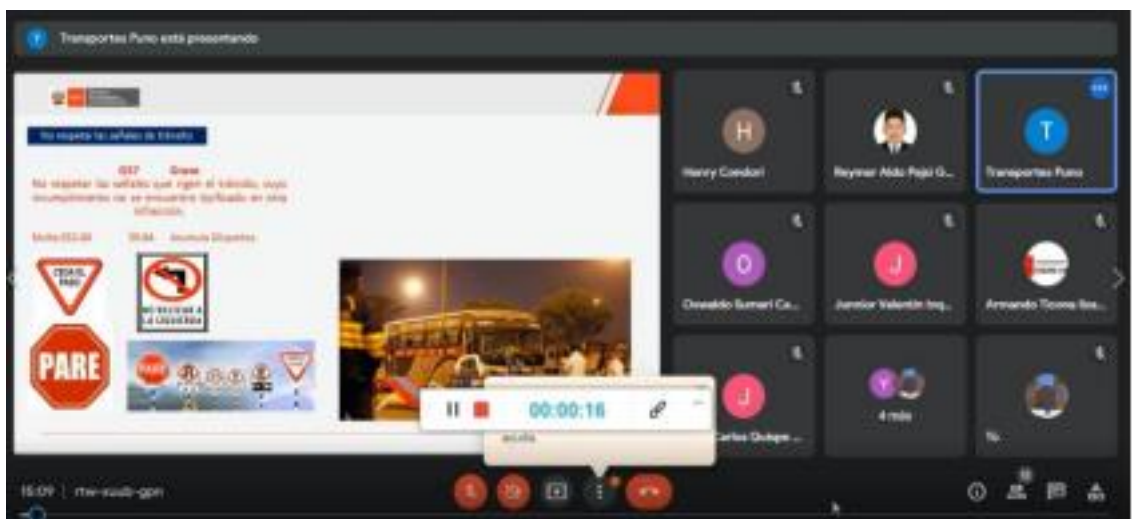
Transportes Puno está presentando

No respetar las señales de tránsito

G57 Grave
No respetar las señales que rigen el tránsito, cuyo incumplimiento no se encuentre tipificado en otra infracción.

Multa S/.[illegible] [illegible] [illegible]

CEDA EL PASO

NO VOLTEAR A LA IZQUIERDA

PARE

PARE

00:00:16

Henry Condori

Reymer Aldo Pajsi G...

Transportes Puno

Oswaldo Sumari Ca...

Junnior Valentin Inq...

Armando Ticona Ilas...

Carlos Quispe ...

4 más

Tú

15:09 | rtw-xuub-gpn